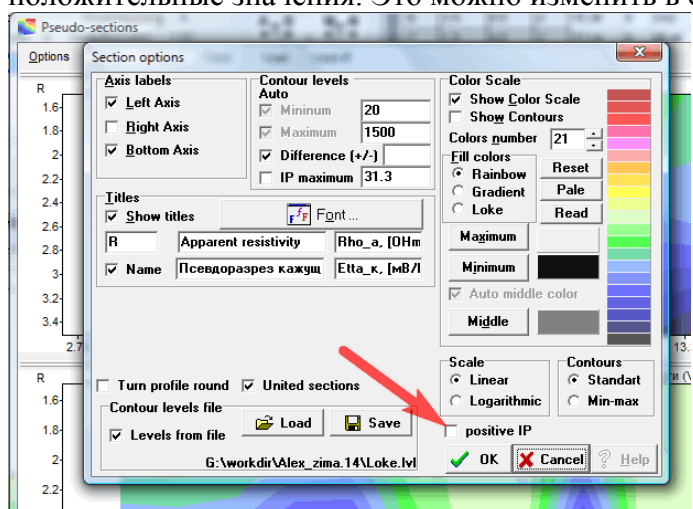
положительные значения. Это можно изменить в о

Pseudo-sections

Options

Section options

R
1.6
1.8
2
2.2
2.4
2.6
2.8
3
3.2
3.4
2.7

R
1.6
1.8
2
2.2

Axis labels
Left Axis
Right Axis
Bottom Axis

Contour levels
Auto
Minimum 20
Maximum 1500
Difference (+/-)
IP maximum 31.3

Color Scale
Show Color Scale
Show Contours
Colors number 21
Fill colors
Rainbow
Gradient
Loke
Reset
Pale
Read
Maximum
Minimum
Auto middle color
Middle

Titles
Show titles
Font ...
R
Apparent resistivity
Rho_a, [OHm
Name
Псевдоразрез кажущ
Etta_к, [мВ/

Turn profile round
United sections

Contour levels file
Levels from file
Load
Save
G:\workdir\Alex_zima.14\Loke.lvl

Scale
Linear
Logarithmic

Contours
Standart
Min-max

positive IP

OK
Cancel
Help

13.